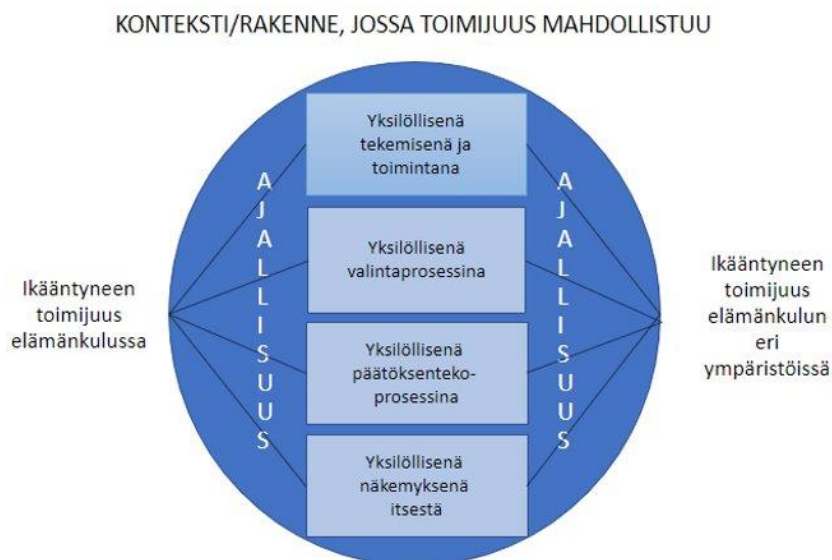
KONTEKSTI/RAKENNE, JOSSA TOIMIJUUS MAHDOLLISTUU

Ikääntyneen toimijuus elämänkulussa

A
J
A
L
L
I
S
U
U
S

Yksilöllisenä tekemisenä ja toimintana

Yksilöllisenä valintaprosessina

Yksilöllisenä päätöksenteko-prosessina

Yksilöllisenä näkemyksenä itsestä

A
J
A
L
L
I
S
U
U
S

Ikääntyneen toimijuus elämänkulun eri ympäristöissä